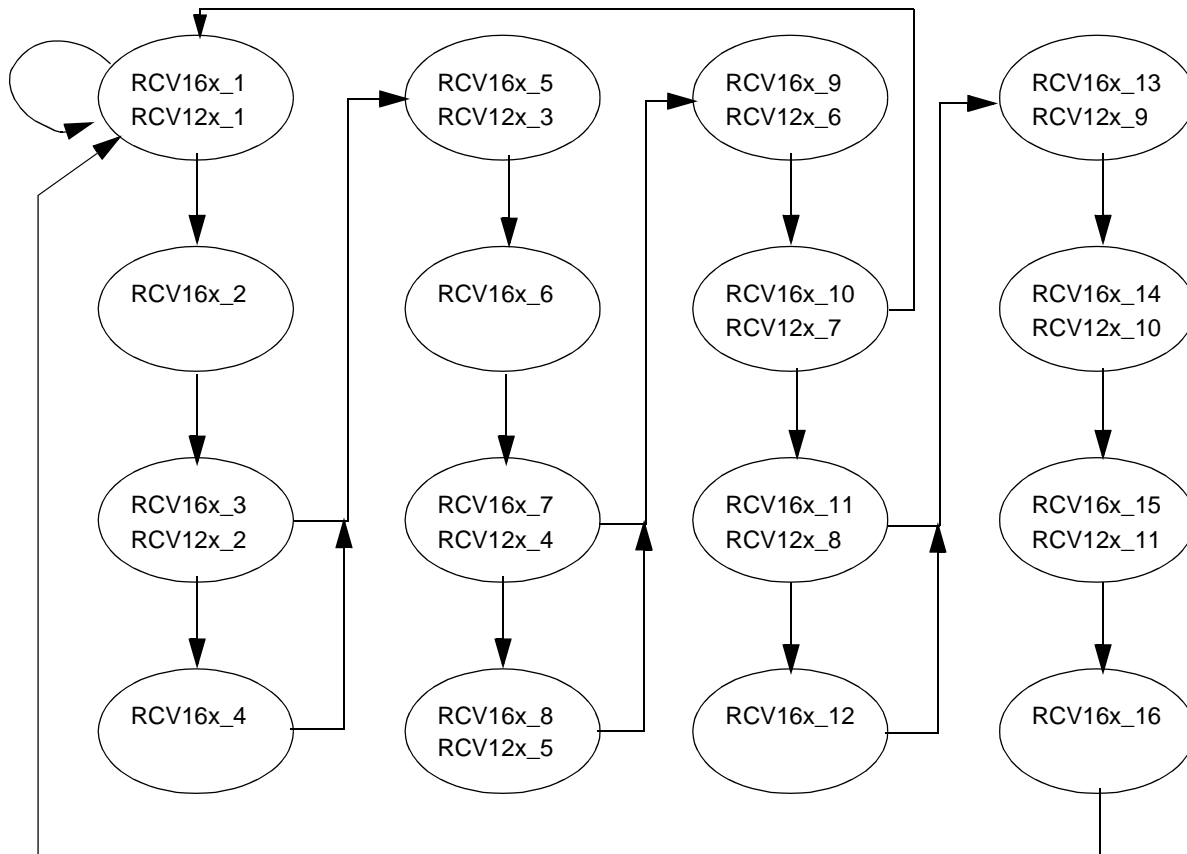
RCV16x_1
RCV12x_1

RCV16x_2

RCV16x_3
RCV12x_2

RCV16x_4

RCV16x_5
RCV12x_3

RCV16x_6

RCV16x_7
RCV12x_4

RCV16x_8
RCV12x_5

RCV16x_9
RCV12x_6

RCV16x_10
RCV12x_7

RCV16x_11
RCV12x_8

RCV16x_12

RCV16x_13
RCV12x_9

RCV16x_14
RCV12x_10

RCV16x_15
RCV12x_11

RCV16x_16